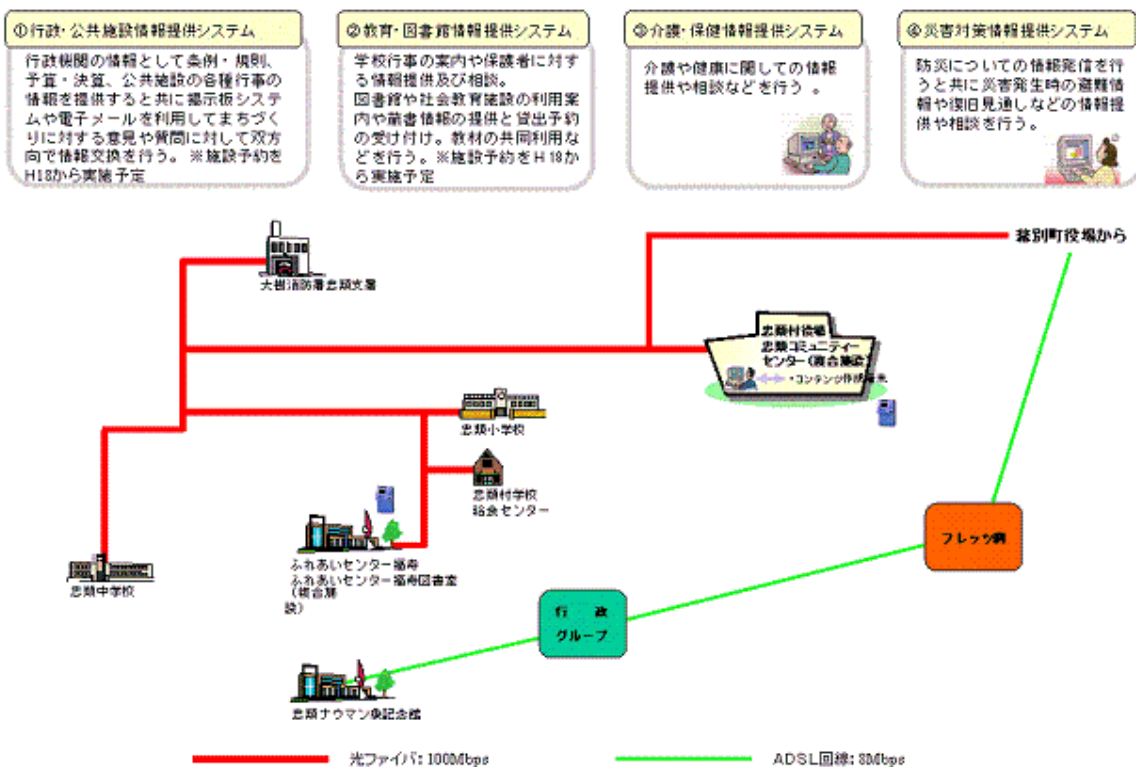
①行政・公共施設情報提供システム

行政機関の情報として条例・規則、予算・決算、公共施設の各種行事の情報を提供すると共に掲示板システムや電子メールを利用してまちづくりに対する意見や質問に対して双方向で情報交換を行う。※施設予約をH18から実施予定

②教育・図書館情報提供システム

学校行事の案内や保護者に対する情報提供及び相談。
図書館や社会教育施設の利用案内や蔵書情報の提供と貸出予約の受け付け。教材の共同利用などを行う。※施設予約をH18から実施予定

③介護・保健情報提供システム

介護や健康に関しての情報提供や相談などを行う。

④災害対策情報提供システム

防災についての情報発信を行うと共に災害発生時の避難情報や復旧見通しなどの情報提供や相談を行う。

幕別町役場から

大樹消防署忠類支署

忠類村役場
忠類コミュニティーセンター（複合施設）
・コンテンツ作成・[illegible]

忠類小学校

忠類村学校給食センター

ふれあいセンター福寿
ふれあいセンター福寿図書室
（複合施設）

忠類中学校

フレッツ網

行政グループ

忠類ナウマン象記念館

光ファイバ：100Mbps

ADSL回線：8Mbps